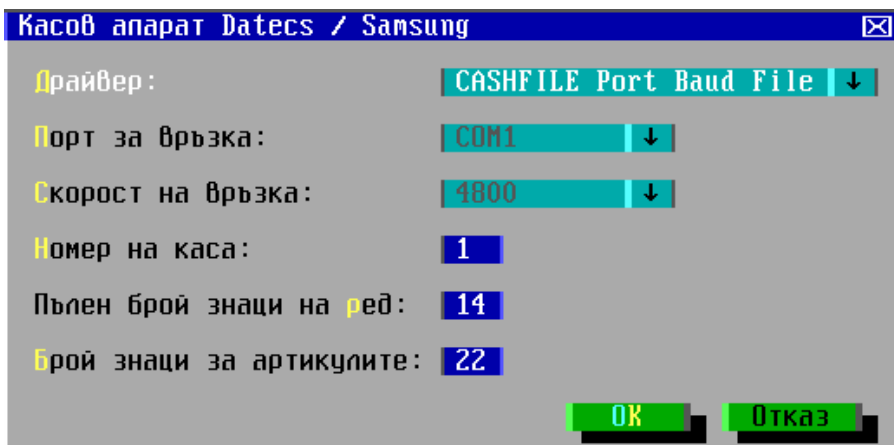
Касов апарат Datecs / Samsung

Драйвер: CASHFILE Port Baud File ↓

Порт за връзка: COM1 ↓

Скорост на връзка: 4800 ↓

Номер на каса: 1

Пълен брой знаци на ред: 14

Брой знаци за артикулите: 22

OK Отказ